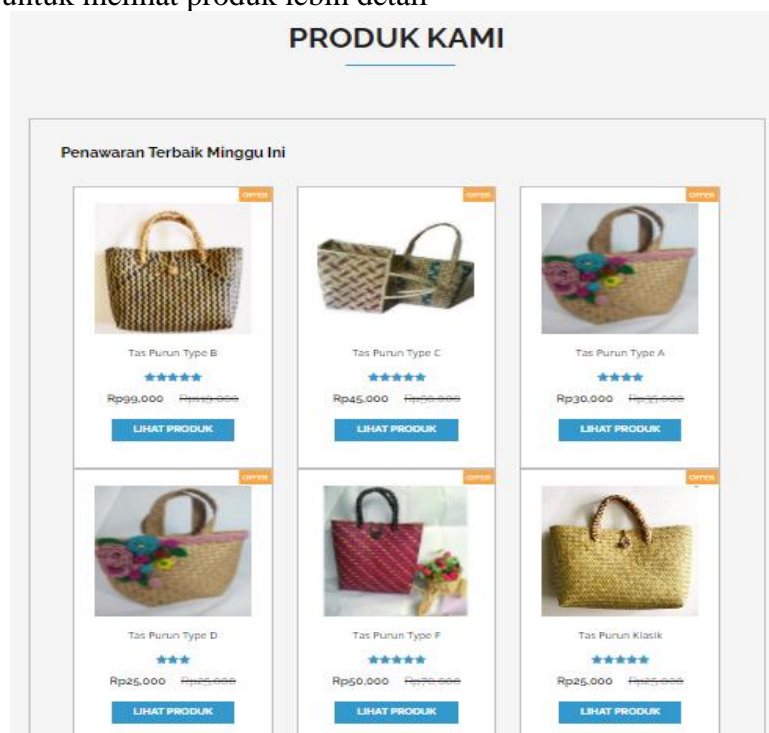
untuk melihat produk lebih detail

PRODUK KAMI

Penawaran Terbaik Minggu Ini

OFFER

Tas Purun Type B

Rp99,000 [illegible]

LIHAT PRODUK

OFFER

Tas Purun Type C

Rp45,000 Rp50,000

LIHAT PRODUK

OFFER

Tas Purun Type A

Rp30,000 Rp35,000

LIHAT PRODUK

OFFER

Tas Purun Type D

Rp25,000 Rp35,000

LIHAT PRODUK

OFFER

Tas Purun Type F

Rp50,000 Rp70,000

LIHAT PRODUK

OFFER

Tas Purun Klasik

Rp25,000 Rp35,000

LIHAT PRODUK